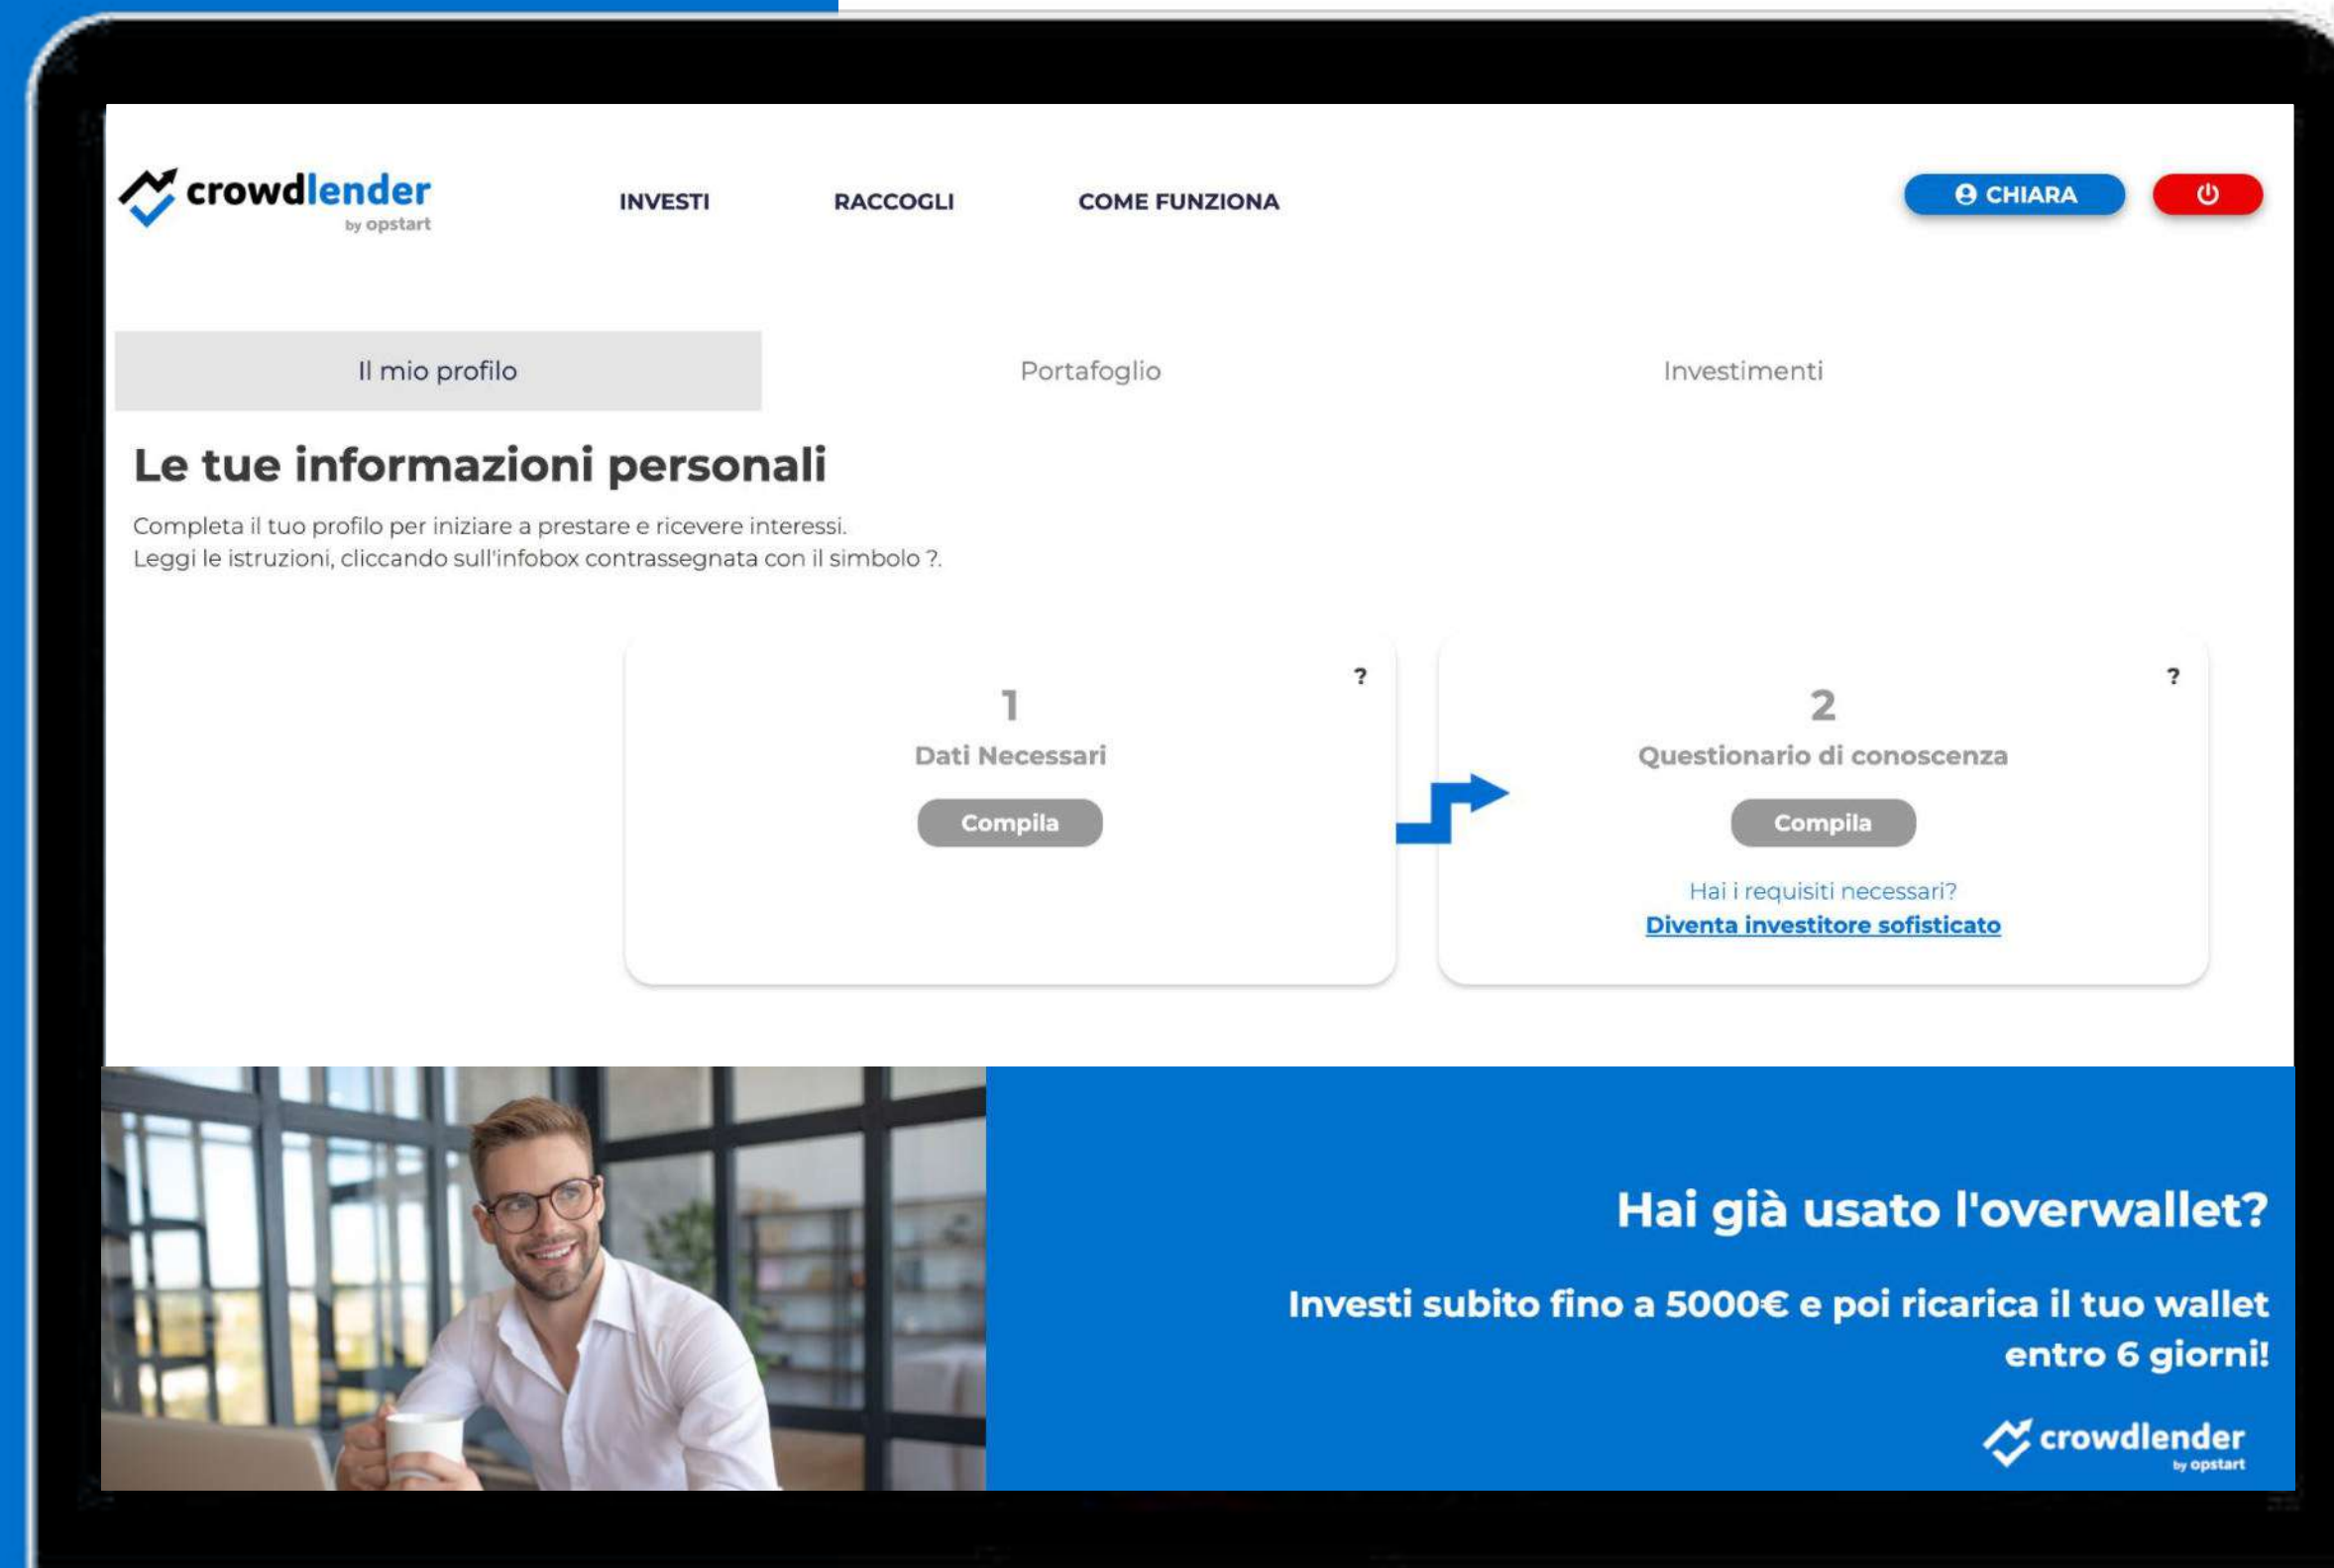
crowdlender
by opstart

INVESTI
RACCOGLI
COME FUNZIONA

CHIARA

Il mio profilo
Portafoglio
Investimenti

Le tue informazioni personali

Completa il tuo profilo per iniziare a prestare e ricevere interessi.
Leggi le istruzioni, cliccando sull'infobox contrassegnata con il simbolo ?.

?
1
Dati Necessari
Compila

?
2
Questionario di conoscenza
Compila
Hai i requisiti necessari?
Diventa investitore sofisticato

Hai già usato l'overwallet?

Investi subito fino a 5000€ e poi ricarica il tuo wallet entro 6 giorni!

crowdlender
by opstart